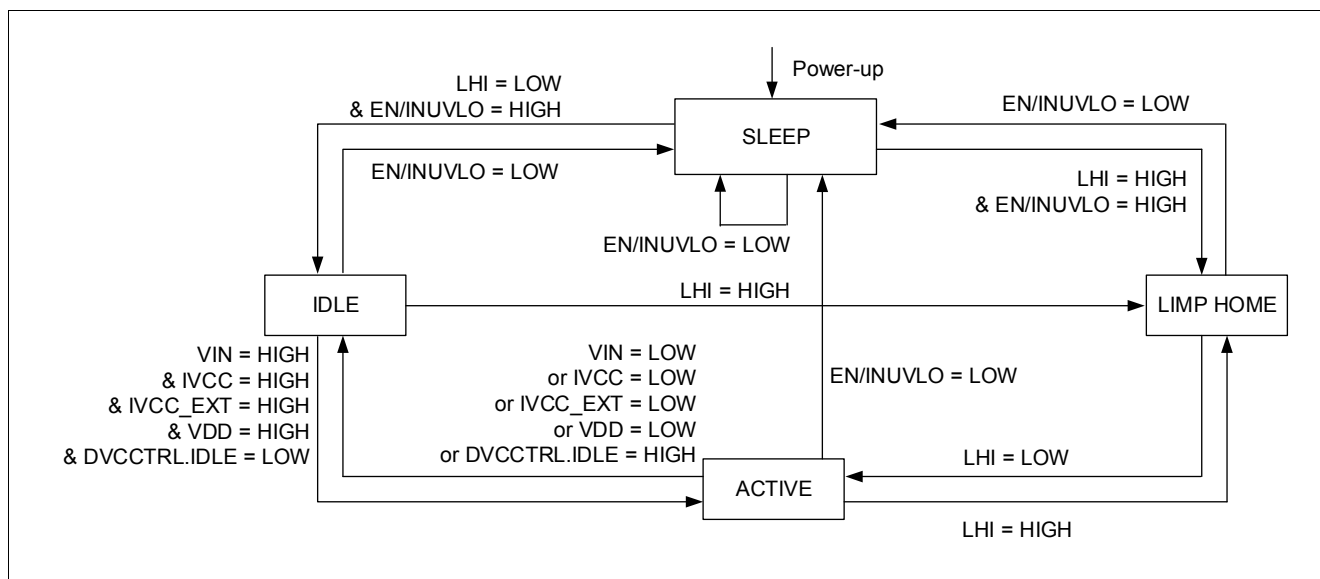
Power-up

LHI = LOW
& EN/INUVLO = HIGH

SLEEP

EN/INUVLO = LOW

EN/INUVLO = LOW

LHI = HIGH
& EN/INUVLO = HIGH

EN/INUVLO = LOW

IDLE

LHI = HIGH

LIMP HOME

VIN = HIGH
& IVCC = HIGH
& IVCC_EXT = HIGH
& VDD = HIGH
& DVCCTRL.IDLE = LOW

VIN = LOW
or IVCC = LOW
or IVCC_EXT = LOW
or VDD = LOW
or DVCCTRL.IDLE = HIGH

EN/INUVLO = LOW

LHI = LOW

ACTIVE

LHI = HIGH